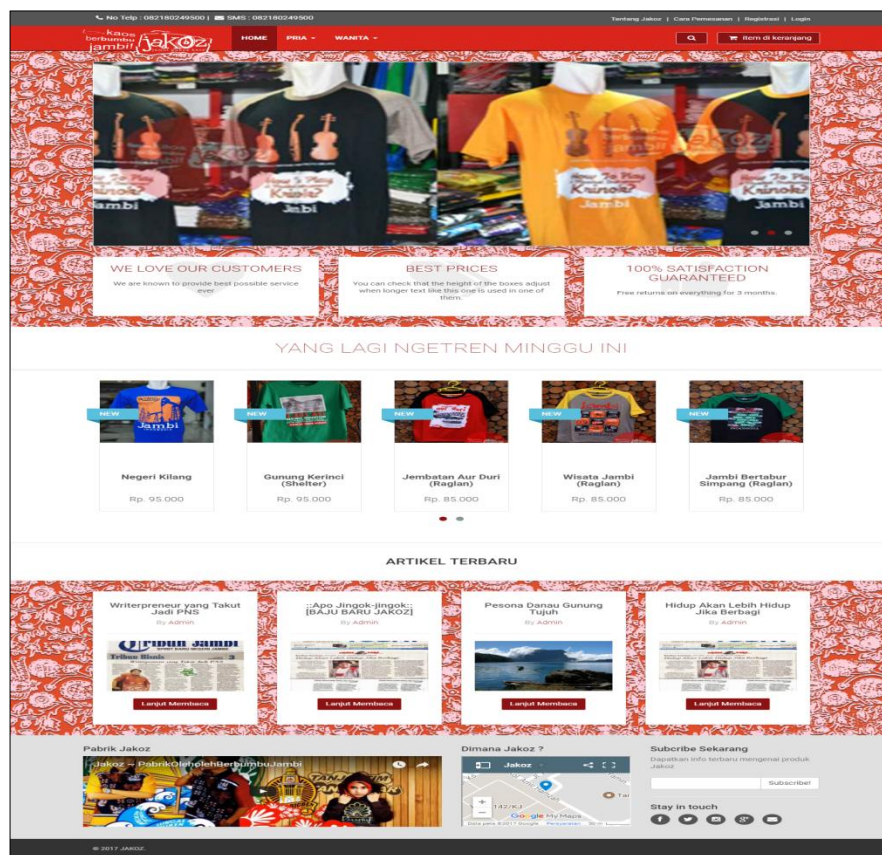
No Telp : 082180249500 | SMS : 082180249500

Tentang Jakoz | Cara Pemesanan | Registrasi | Login

kaos berbumbu jambi! Jakoz

HOME PRIA WANITA

item di keranjang

WE LOVE OUR CUSTOMERS
We are known to provide best possible service ever

BEST PRICES
You can check that the height of the boxes adjust when longer text like this one is used in one of them.

100% SATISFACTION GUARANTEED
Free returns on everything for 3 months.

YANG LAGI NGETREN MINGGU INI

NEW
Negeri Kilang
Rp. 95.000

NEW
Gunung Kerinci (Shelter)
Rp. 95.000

NEW
Jembatan Aur Duri (Raglan)
Rp. 85.000

NEW
Wisata Jambi (Raglan)
Rp. 85.000

NEW
Jambi Bertabur Simpang (Raglan)
Rp. 85.000

ARTIKEL TERBARU

Writerpreneur yang Takut Jadi PNS
By Admin
Lanjut Membaca

::Apo Jingok-jingok:: [BAJU BARU JAKOZ]
By Admin
Lanjut Membaca

Pesona Danau Gunung Tujuh
By Admin
Lanjut Membaca

Hidup Akan Lebih Hidup Jika Berbagi
By Admin
Lanjut Membaca

Pabrik Jakoz
Jakoz ~ PabrikOlehOlehBerbumbuJambi

Dimana Jakoz ?
Jakoz
Google My Maps

Subcribe Sekarang
Dapatkan info terbaru mengenai produk Jakoz
Subscribe!

Stay in touch

© 2017 JAKOZ.